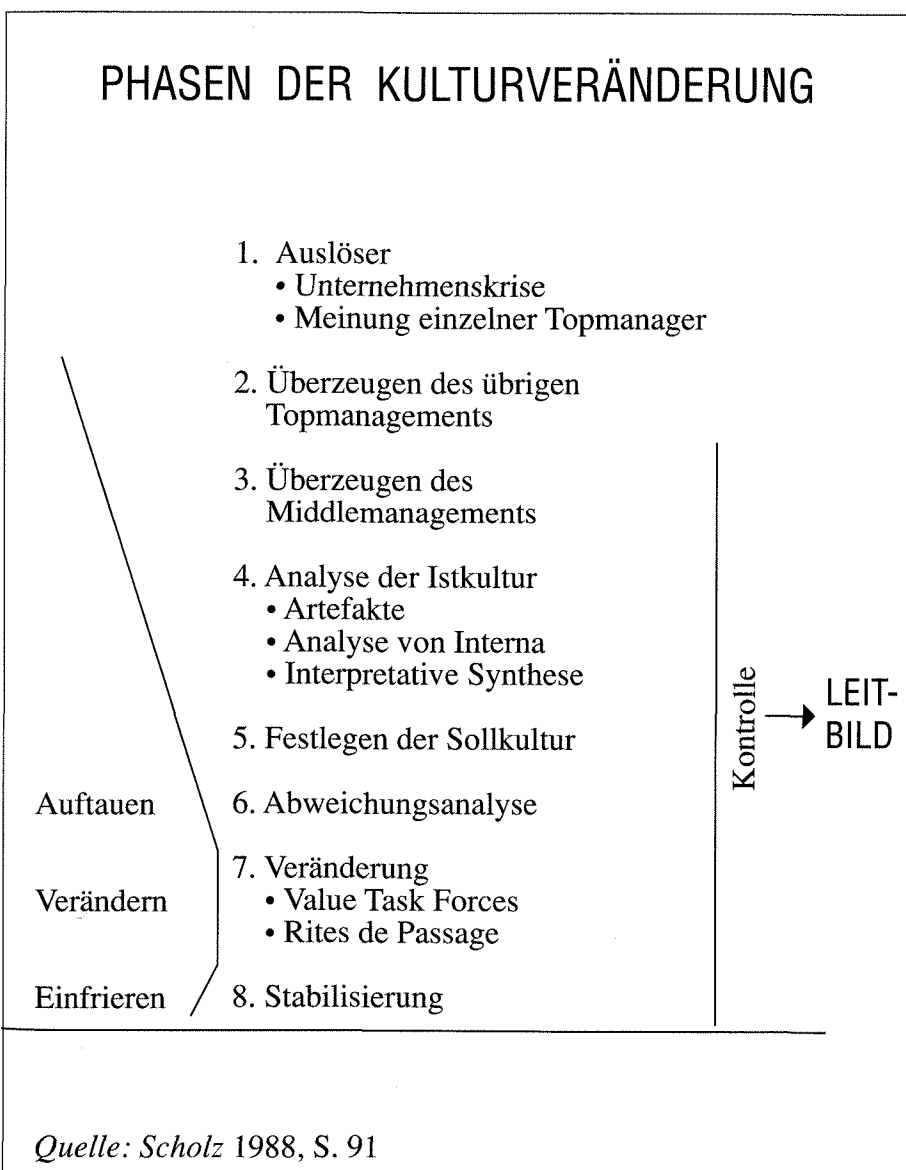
PHASEN DER KULTURVERÄNDERUNG

1. Auslöser
• Unternehmenskrise
• Meinung einzelner Topmanager

2. Überzeugen des übrigen Topmanagements

3. Überzeugen des Middlemanagements

4. Analyse der Istkultur
• Artefakte
• Analyse von Interna
• Interpretative Synthese

5. Festlegen der Sollkultur

Auftauen 6. Abweichungsanalyse

7. Veränderung
Verändern • Value Task Forces
• Rites de Passage

Einfrieren 8. Stabilisierung

Kontrolle → LEIT-BILD

Quelle: Scholz 1988, S. 91